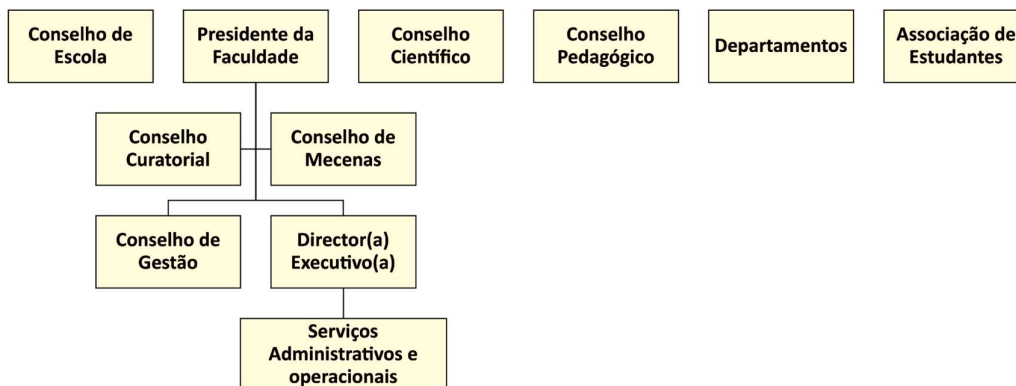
Conselho de Escola

Presidente da Faculdade

Conselho Científico

Conselho Pedagógico

Departamentos

Associação de Estudantes

Conselho Curatorial

Conselho de Mecenas

Conselho de Gestão

Director(a) Executivo(a)

Serviços Administrativos e operacionais